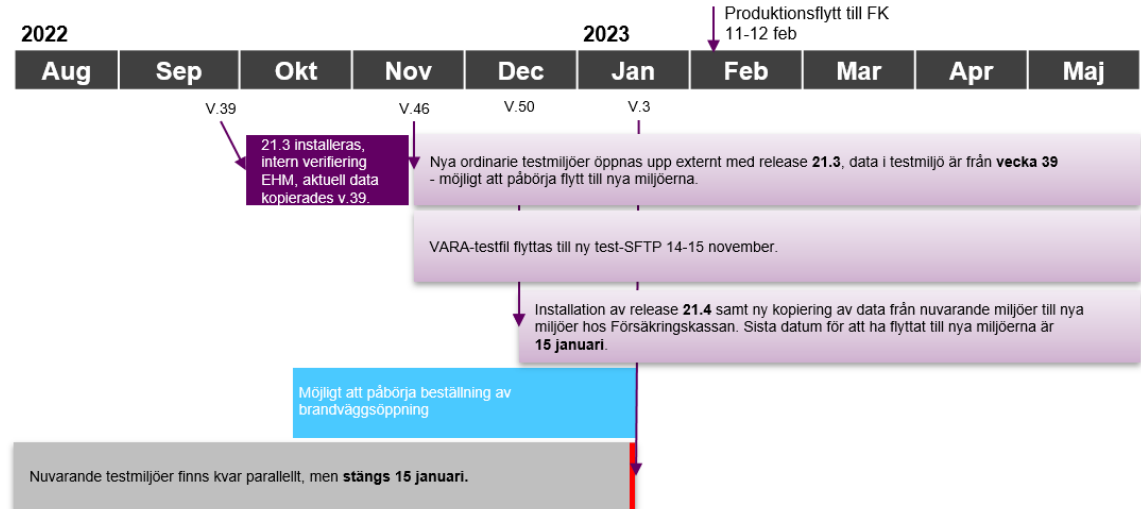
Produktionsflytt till FK
11-12 feb

2022

2023

| Aug | Sep | Okt | Nov | Dec | Jan | Feb | Mar | Apr | Maj |
|---|---|---|---|---|---|---|---|---|---|

V.39

V.46

V.50

V.3

21.3 installeras, intern verifiering EHM, aktuell data kopierades v.39.

Nya ordinarie testmiljöer öppnas upp externt med release **21.3**, data i testmiljö är från **vecka 39** - möjligt att påbörja flytt till nya miljöerna.

VARA-testfil flyttas till ny test-SFTP 14-15 november.

Installation av release **21.4** samt ny kopiering av data från nuvarande miljöer till nya miljöer hos Försäkringskassan. Sista datum för att ha flyttat till nya miljöerna är **15 januari**.

Möjligt att påbörja beställning av brandväggsöppning

Nuvarande testmiljöer finns kvar parallellt, men **stängs 15 januari.**